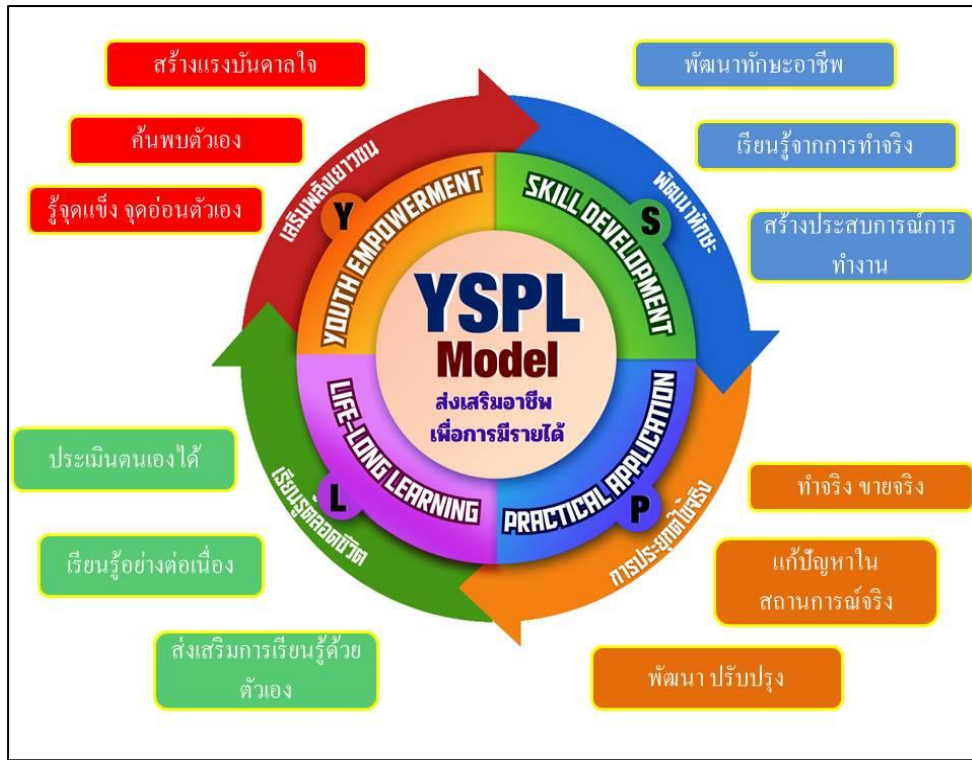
สร้างแรงบันดาลใจ

ค้นพบตัวเอง

รู้จุดแข็ง จุดอ่อนตัวเอง

พัฒนาทักษะอาชีพ

เรียนรู้จากการทำจริง

สร้างประสบการณ์การทำงาน

เสริมพลังเยาวชน

YOUTH EMPOWERMENT

Y

SKILL DEVELOPMENT

S

พัฒนาทักษะ

YSPL

Model

ส่งเสริมอาชีพ

เพื่อการมีรายได้

LIFE-LONG LEARNING

L

PRACTICAL APPLICATION

P

เรียนรู้ตลอดชีวิต

การประยุกต์ใช้จริง

ประเมินตนเองได้

เรียนรู้อย่างต่อเนื่อง

ส่งเสริมการเรียนรู้ด้วยตัวเอง

ทำจริง ขายจริง

แก้ปัญหาในสถานการณ์จริง

พัฒนา ปรับปรุง